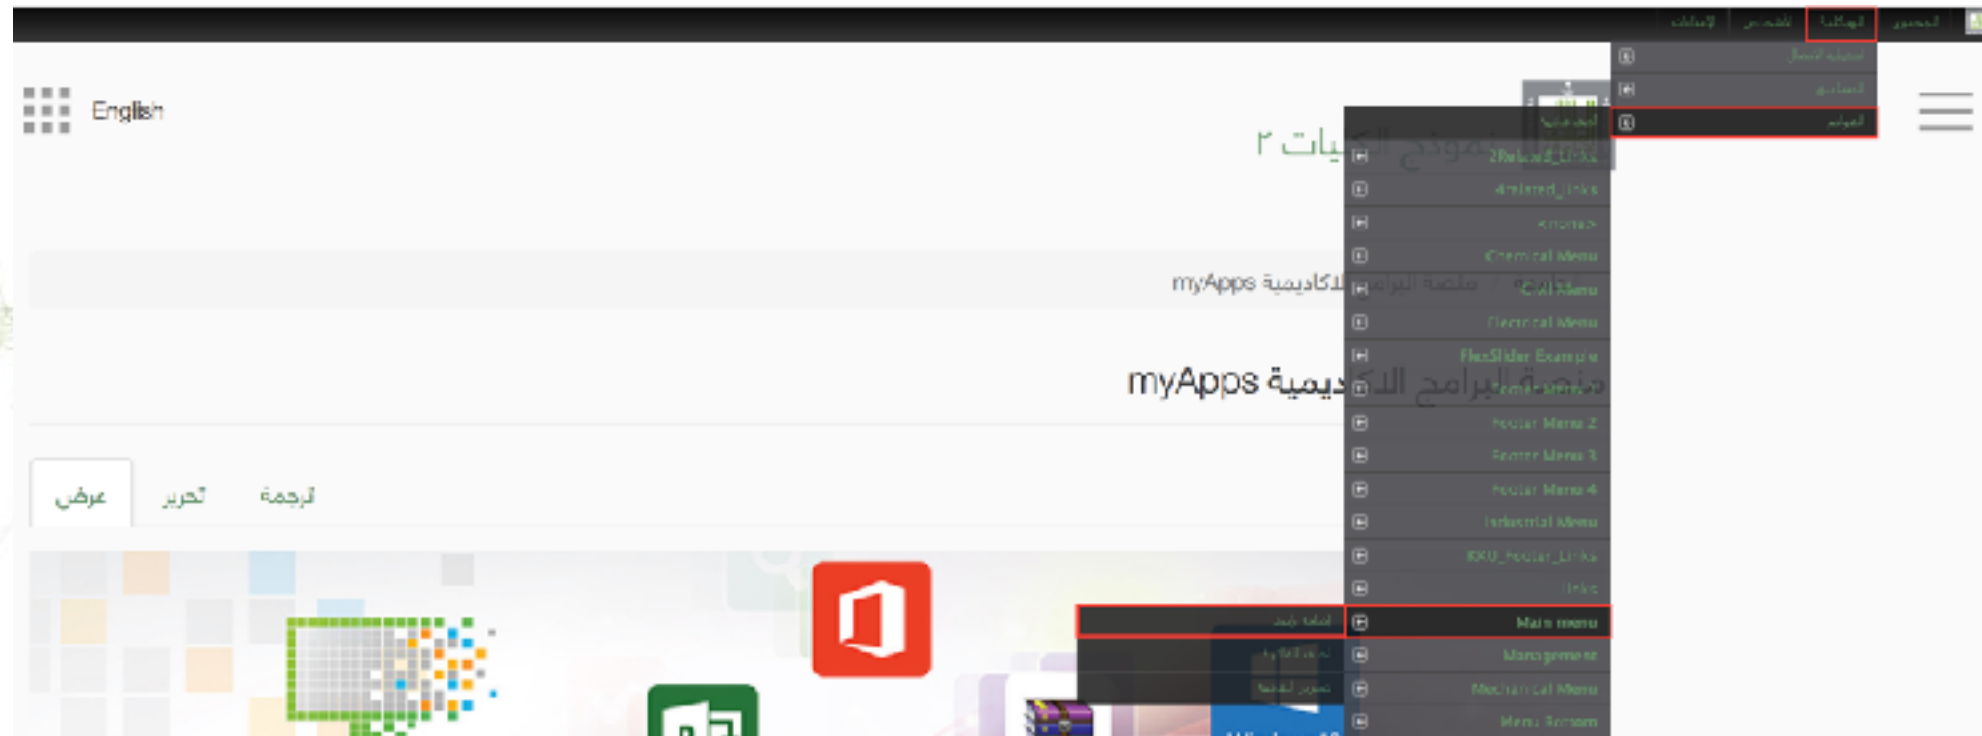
المحتوى الهيكلة المظهر الإعدادات

هيكلة النظام
المناطق
القوائم

English

نموذج الكليات ٢

ملتقى البرامج الأكاديمية myApps

ملتقى البرامج الأكاديمية myApps

عرض تحرير ترجمة

2Related_Links
4related_links
<none>
Chemical Menu
Civil Menu
Electrical Menu
FlexSlider Example
Footer Menu
Footer Menu 2
Footer Menu 3
Footer Menu 4
Industrial Menu
KKU_Footer_Links
links
Main menu
Management
Mechanical Menu
Menu Bottom

إضافة رابط
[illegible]
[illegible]